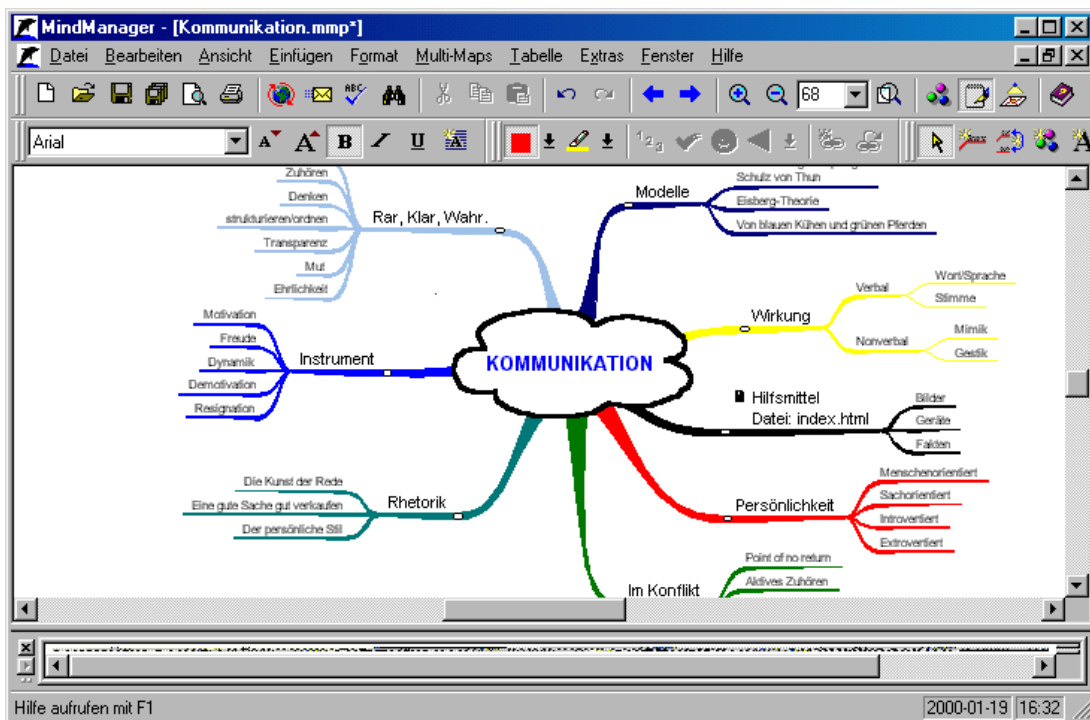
MindManager - [Kommunikation.mmp*]

Datei Bearbeiten Ansicht Einfügen Format Multi-Maps Tabelle Extras Fenster Hilfe

68

Arial

A A B / U

Zuhören
Denken
strukturieren/ordnen
Transparenz
Mut
Ehrlichkeit
Rar, Klar, Wahr.

Modelle
Schulz von Thun
Eisberg-Theorie
Von blauen Kühen und grünen Pferden

Wirkung
Verbal
Wort/Sprache
Stimme
Nonverbal
Mimik
Gestik

Motivation
Freude
Dynamik
Demotivation
Resignation
Instrument

KOMMUNIKATION

Hilfsmittel
Datei: index.html
Bilder
Geräte
Falden

Die Kunst der Rede
Eine gute Sache gut verkaufen
Der persönliche Stil
Rhetorik

Persönlichkeit
Menschenorientiert
Sachorientiert
Introvertiert
Extrovertiert

Im Konflikt
Point of no-return
Aktives Zuhören

Hilfe aufrufen mit F1
2000-01-19
16:32